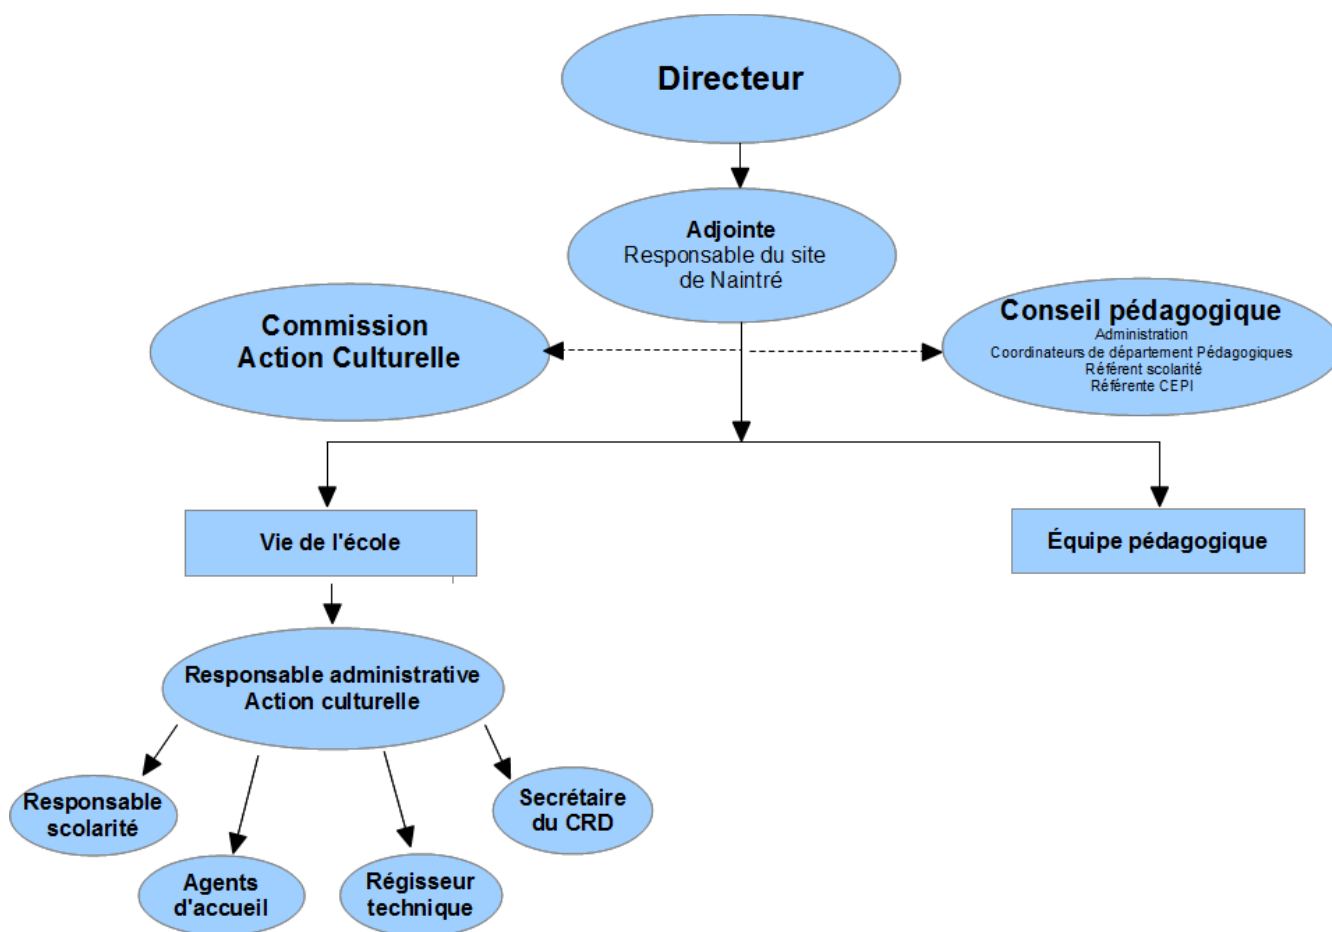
Directeur

Adjointe
Responsable du site de Naintré

Commission Action Culturelle

Conseil pédagogique
Administration
Coordinateurs de département Pédagogiques
Référent scolarité
Référente CEPI

Vie de l'école

Équipe pédagogique

Responsable administrative
Action culturelle

Responsable scolarité

Agents d'accueil

Régisseur technique

Secrétaire du CRD